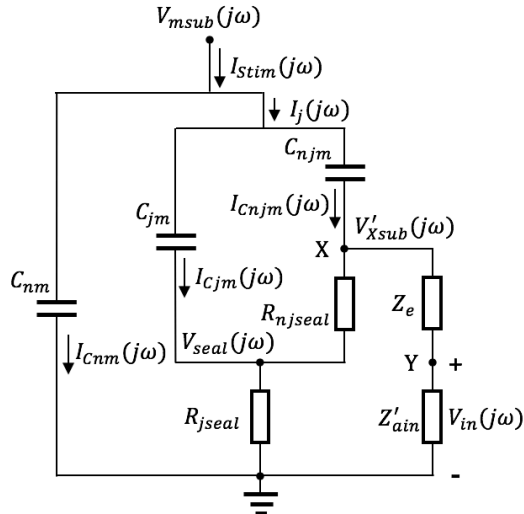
$V_{msub}(j\omega)$
$I_{Stim}(j\omega)$
$I_j(j\omega)$
$C_{njm}$
$C_{jm}$
$I_{Cnjm}(j\omega)$
$V'_{Xsub}(j\omega)$
X
$C_{nm}$
$I_{Cjm}(j\omega)$
$R_{njseal}$
$Z_e$
$I_{Cnm}(j\omega)$
$V_{seal}(j\omega)$
Y
+
$R_{jseal}$
$Z'_{ain}$
$V_{in}(j\omega)$
-